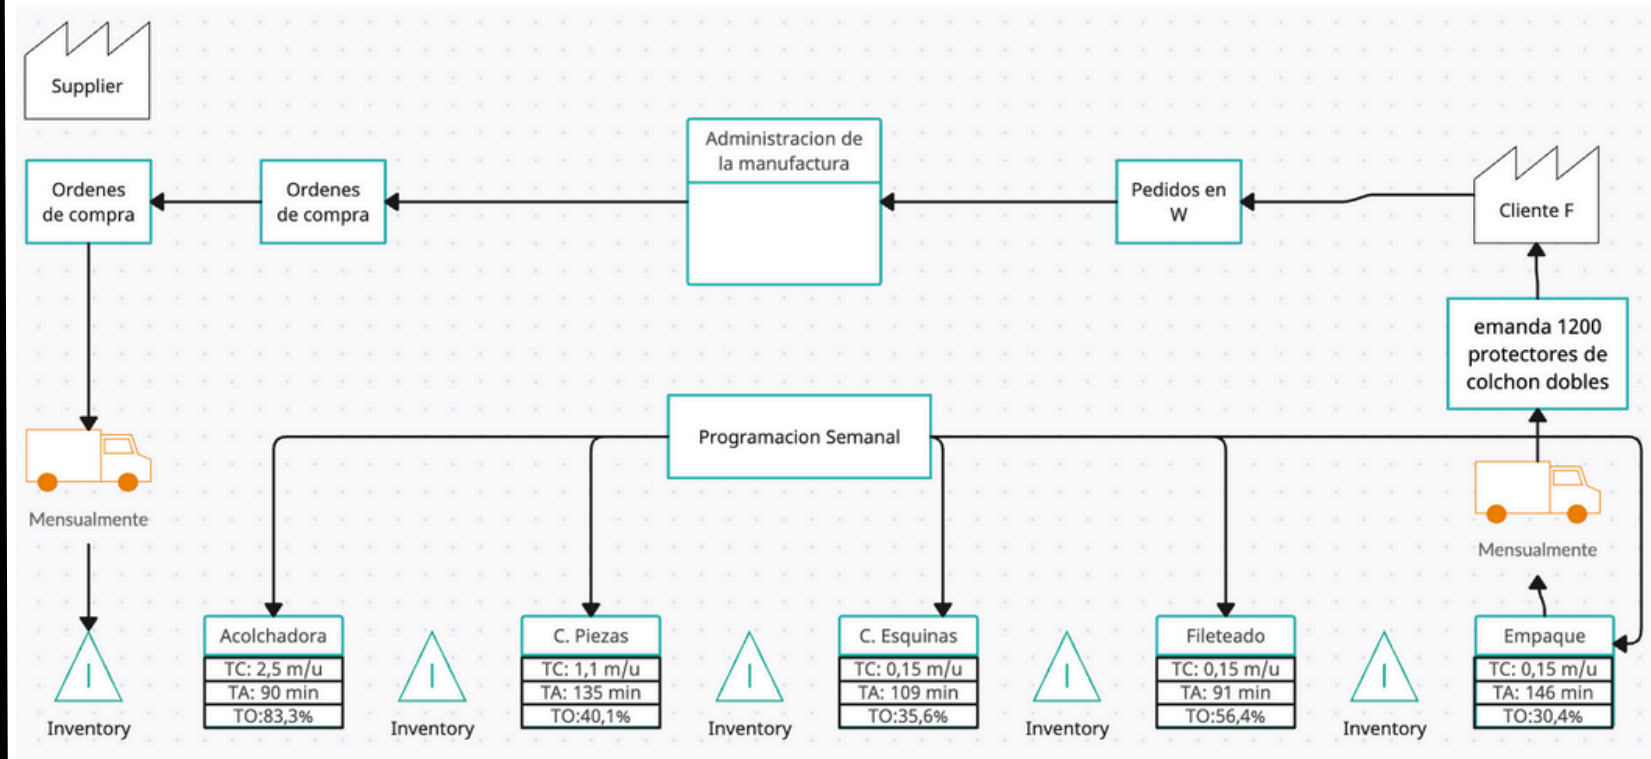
Supplier

Ordenes de compra

Ordenes de compra

Administracion de la manufactura

Pedidos en W

Cliente F

emanda 1200 protectores de colchon dobles

Mensualmente

Programacion Semanal

Mensualmente

I

Inventory

Acolchadora
TC: 2,5 m/u
TA: 90 min
TO:83,3%

I

Inventory

C. Piezas
TC: 1,1 m/u
TA: 135 min
TO:40,1%

I

Inventory

C. Esquinas
TC: 0,15 m/u
TA: 109 min
TO:35,6%

I

Inventory

Fileteado
TC: 0,15 m/u
TA: 91 min
TO:56,4%

I

Inventory

Empaque
TC: 0,15 m/u
TA: 146 min
TO:30,4%